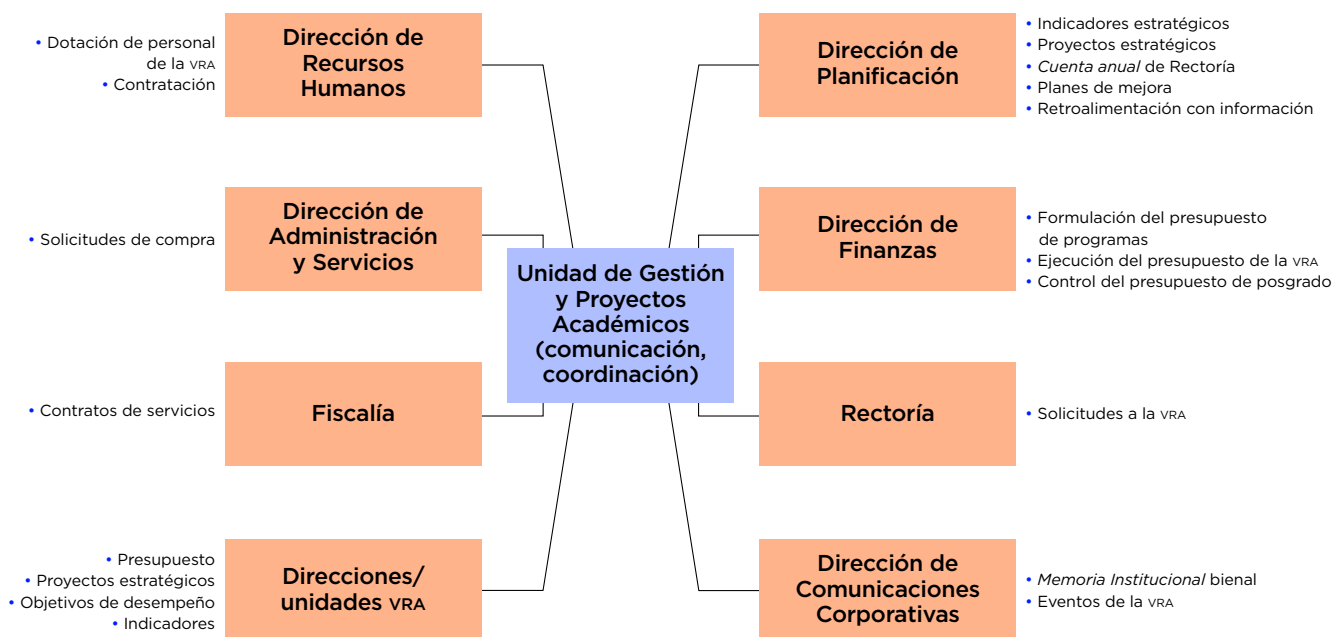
Unidad de Gestión y Proyectos Académicos (comunicación, coordinación)

• Dotación de personal de la VRA
• Contratación

Dirección de Recursos Humanos

• Solicitudes de compra

Dirección de Administración y Servicios

• Contratos de servicios

Fiscalía

• Presupuesto
• Proyectos estratégicos
• Objetivos de desempeño
• Indicadores

Direcciones/ unidades VRA

Dirección de Planificación

• Indicadores estratégicos
• Proyectos estratégicos
• *Cuenta anual* de Rectoría
• Planes de mejora
• Retroalimentación con información

Dirección de Finanzas

• Formulación del presupuesto de programas
• Ejecución del presupuesto de la VRA
• Control del presupuesto de posgrado

Rectoría

• Solicitudes a la VRA

Dirección de Comunicaciones Corporativas

• *Memoria Institucional* bienal
• Eventos de la VRA